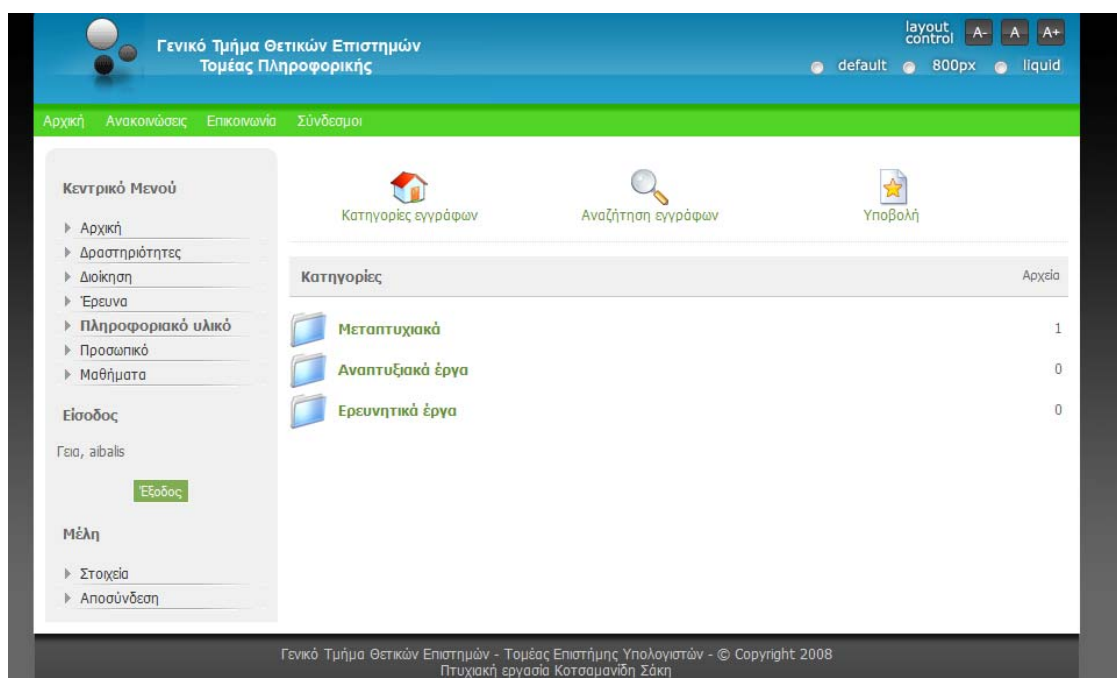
Γενικό Τμήμα Θετικών Επιστημών
Τομέας Πληροφορικής

layout control A- A A+

default 800px liquid

Αρχική Ανακοινώσεις Επικοινωνία Σύνδεσμοι

Κεντρικό Μενού

Αρχική
Δραστηριότητες
Διοίκηση
Έρευνα
Πληροφοριακό υλικό
Προσωπικό
Μαθήματα

Είσοδος

Γεια, aibalis

Έξοδος

Μέλη

Στοιχεία
Αποσύνδεση

Κατηγορίες εγγράφων
Αναζήτηση εγγράφων
Υποβολή

| Κατηγορίες | Αρχεία |
|---|---|
| Μεταπτυχιακά | 1 |
| Αναπτυξιακά έργα | 0 |
| Ερευνητικά έργα | 0 |

Γενικό Τμήμα Θετικών Επιστημών - Τομέας Επιστήμης Υπολογιστών - © Copyright 2008
Πτυχιακή εργασία Κοτσαμανίδη Σάκη